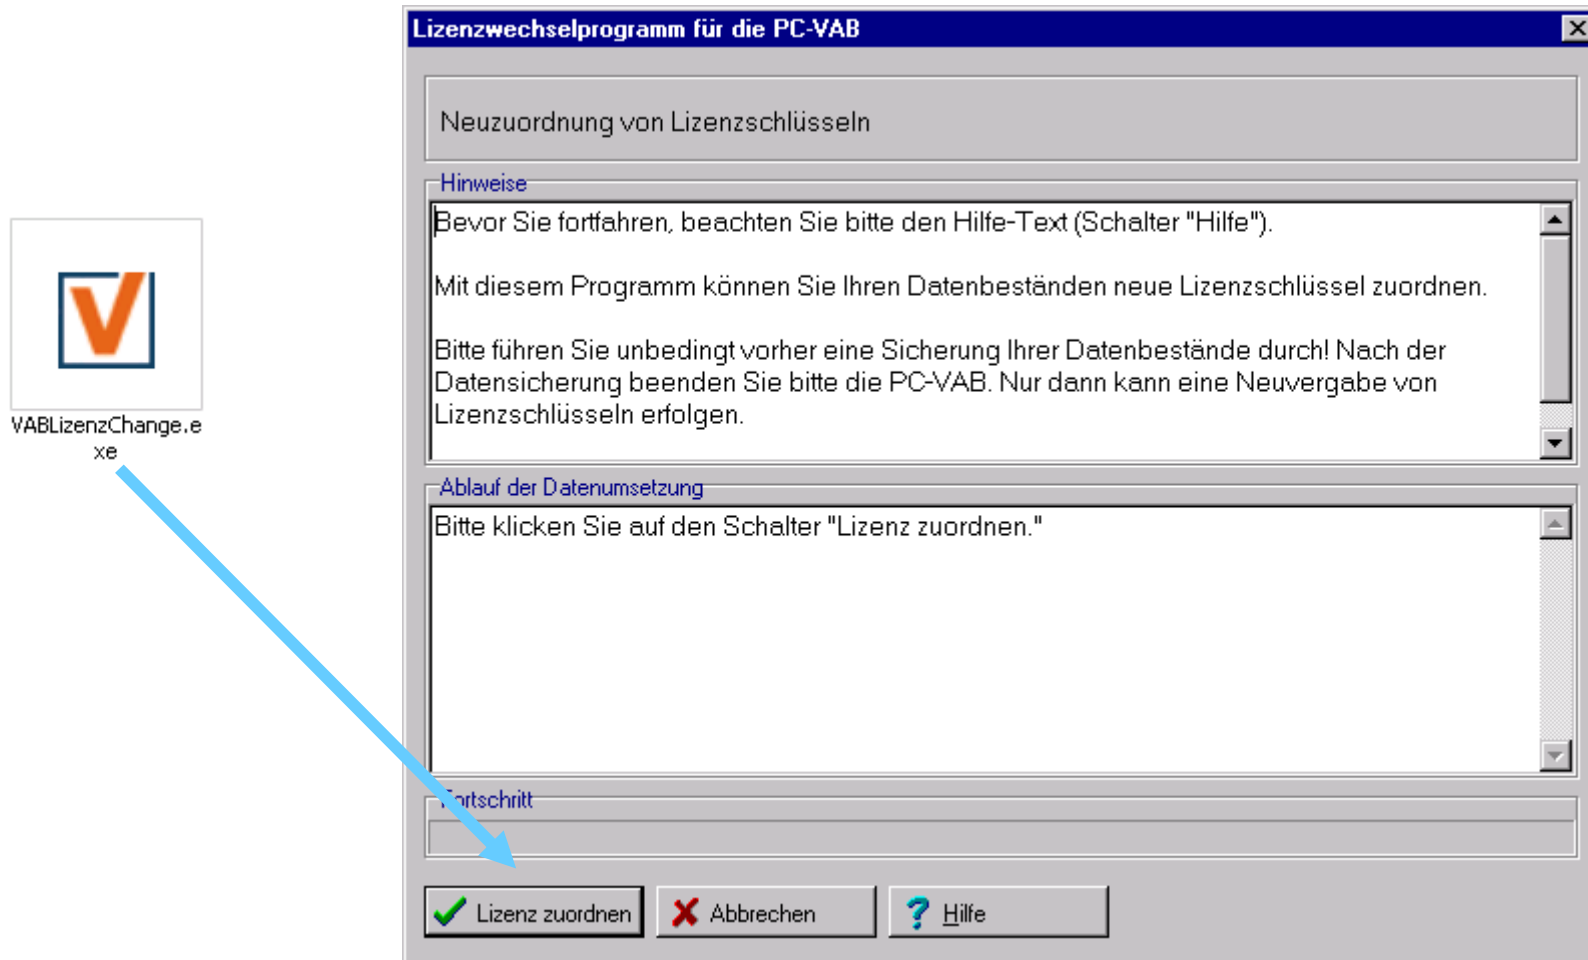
VABLizenzChange.exe

Lizenzwechselprogramm für die PC-VAB

Neuzuordnung von Lizenzschlüsseln

Hinweise

Bevor Sie fortfahren, beachten Sie bitte den Hilfe-Text (Schalter "Hilfe").

Mit diesem Programm können Sie Ihren Datenbeständen neue Lizenzschlüssel zuordnen.

Bitte führen Sie unbedingt vorher eine Sicherung Ihrer Datenbestände durch! Nach der Datensicherung beenden Sie bitte die PC-VAB. Nur dann kann eine Neuvergabe von Lizenzschlüsseln erfolgen.

Ablauf der Datenumsetzung

Bitte klicken Sie auf den Schalter "Lizenz zuordnen."

Fortschritt

Lizenz zuordnen

Abbrechen

Hilfe